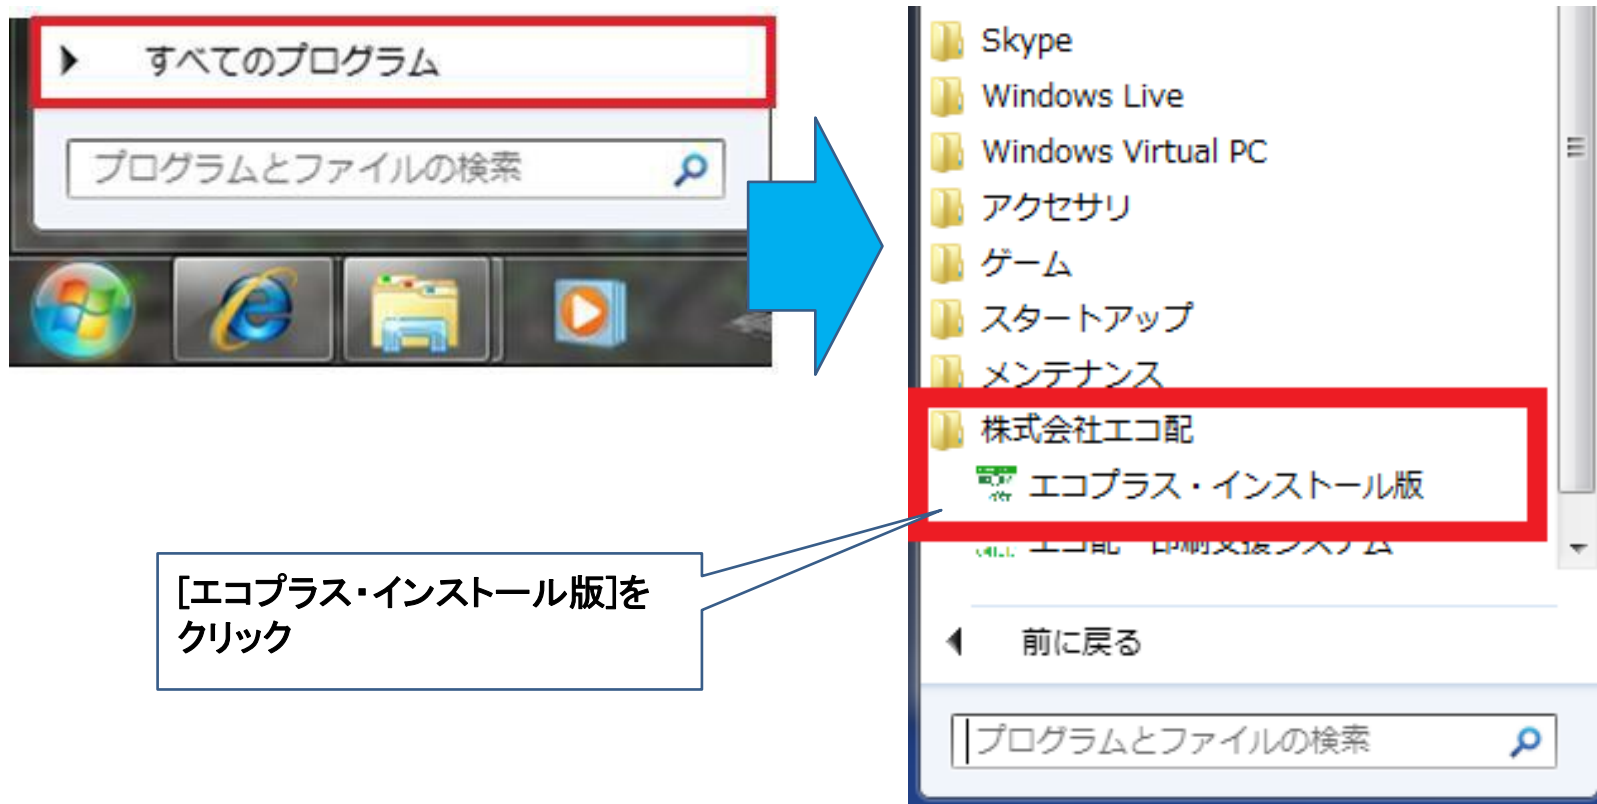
すべてのプログラム

プログラムとファイルの検索

Skype
Windows Live
Windows Virtual PC
アクセサリ
ゲーム
スタートアップ
メンテナンス
株式会社エコ配
エコプラス・インストール版
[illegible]

前に戻る

プログラムとファイルの検索

[エコプラス・インストール版]をクリック